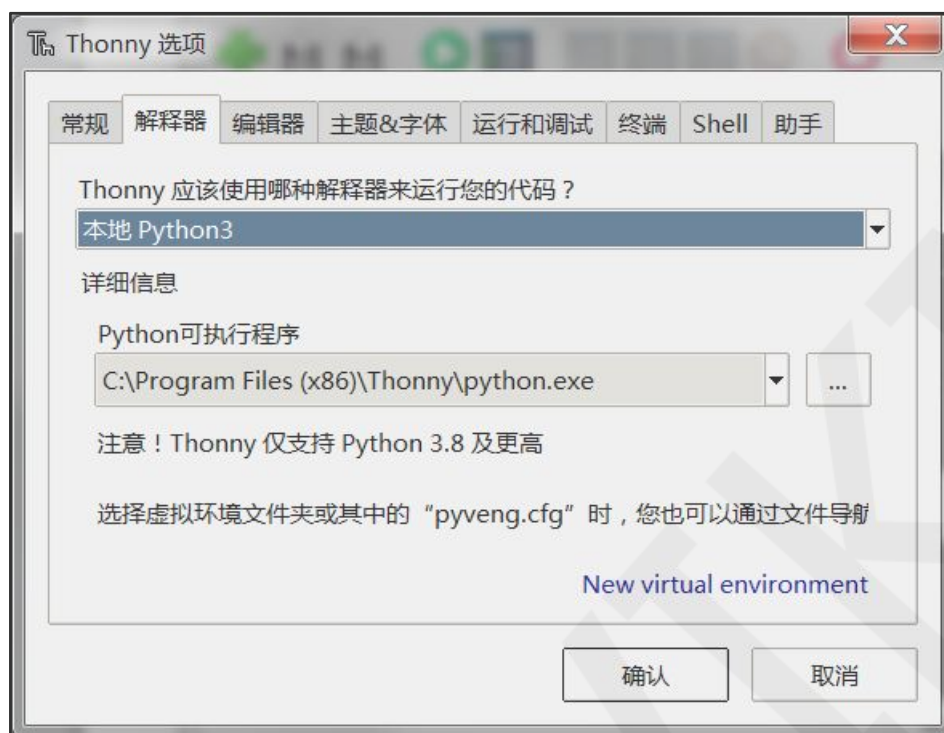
Thonny 选项

X

常规 解释器 编辑器 主题&字体 运行和调试 终端 Shell 助手

Thonny 应该使用哪种解释器来运行您的代码？

本地 Python3

详细信息

Python可执行程序

C:\Program Files (x86)\Thonny\python.exe

...

注意！Thonny 仅支持 Python 3.8 及更高

选择虚拟环境文件夹或其中的“pyveng.cfg”时，您也可以通过文件导航

New virtual environment

确认

取消